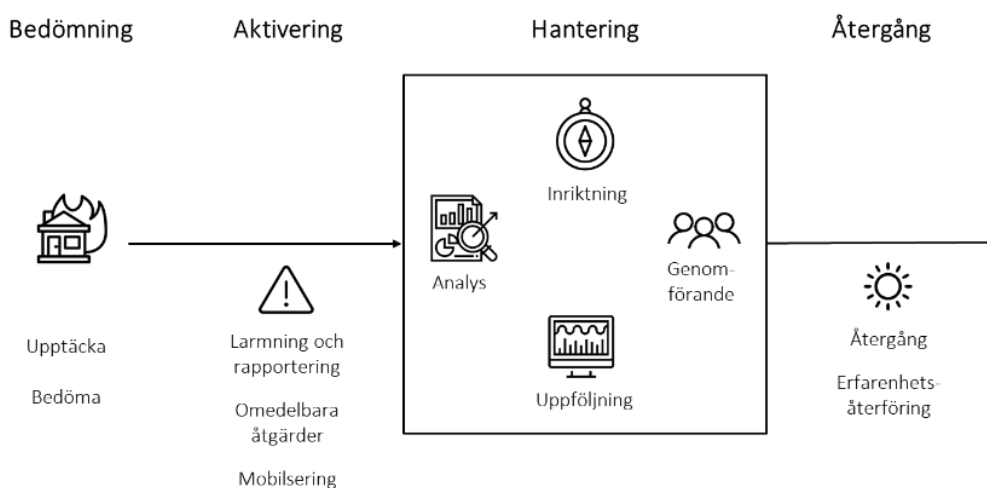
Bedömning

Upptäcka

Bedöma

Aktivering

Larmning och rapportering

Omedelbara åtgärder

Mobilsering

Hantering

Inriktning

Analys

Genomförande

Uppföljning

Återgång

Återgång

Erfarenhetsåterföring